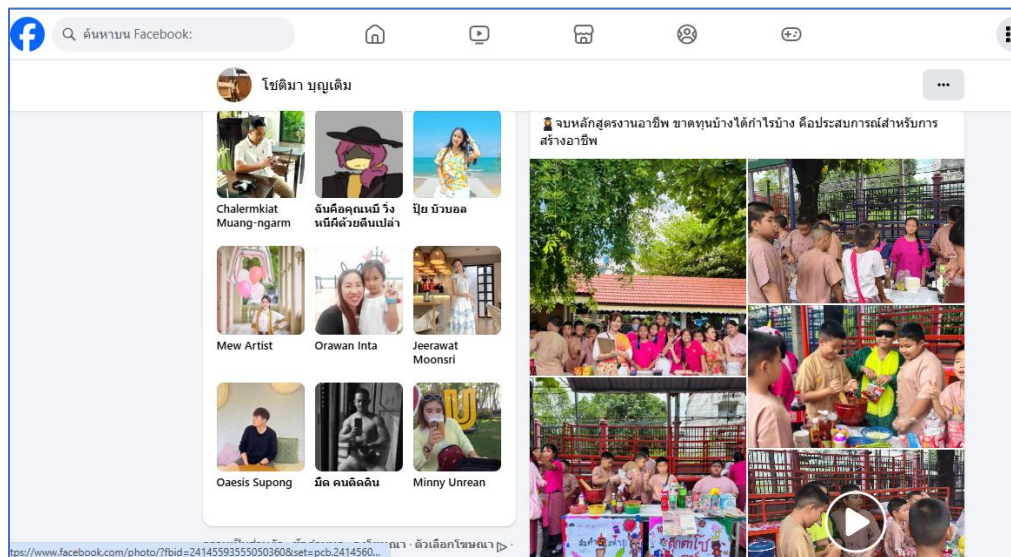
ค้นหาบน Facebook:

โชติมา บุญเติม

...

Chalermkiat Muang-ngarm

ฉันคือคุณหมี วิ่งหนีผีด้วยตีนเปล่า

ปุ๊ย บัวบอล

Mew Artist

Orawan Inta

Jeerawat Moonsri

Oaesis Supong

มีด คนคิดลึน

Minny Unrean

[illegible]

tps://www.facebook.com/photo/?fbid=2414559355050360&set=pcb.2414560...

🧑‍🎓จบหลักสูตรงานอาชีพ ขาดทุนบ้างได้กำไรบ้าง คือประสบการณ์สำหรับการสร้างอาชีพ